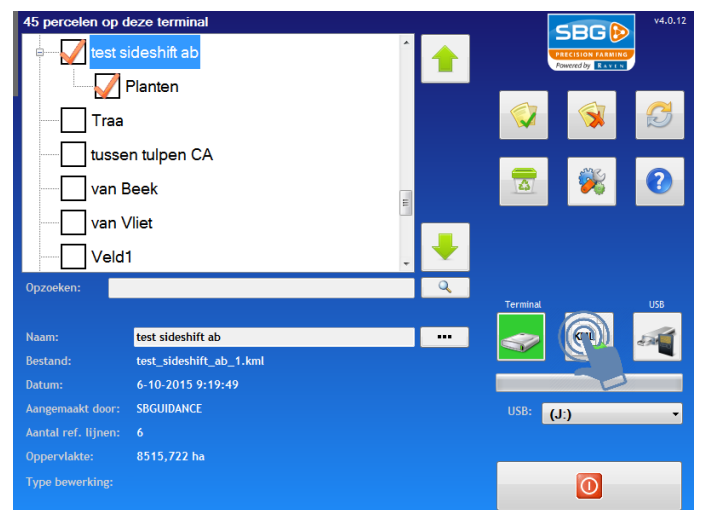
45 percelen op deze terminal

v4.0.12

SBG
PRECISION FARMING
Powered by RAVEN

test sideshift ab
Planten
Traa
tussen tulpen CA
van Beek
van Vliet
Veld1

Opzoeken:

Terminal
USB
KML

Naam: test sideshift ab
Bestand: test_sideshift_ab_1.kml
Datum: 6-10-2015 9:19:49
Aangemaakt door: SBGUIDANCE
Aantal ref. lijnen: 6
Oppervlakte: 8515,722 ha
Type bewerking:

USB: (J:)